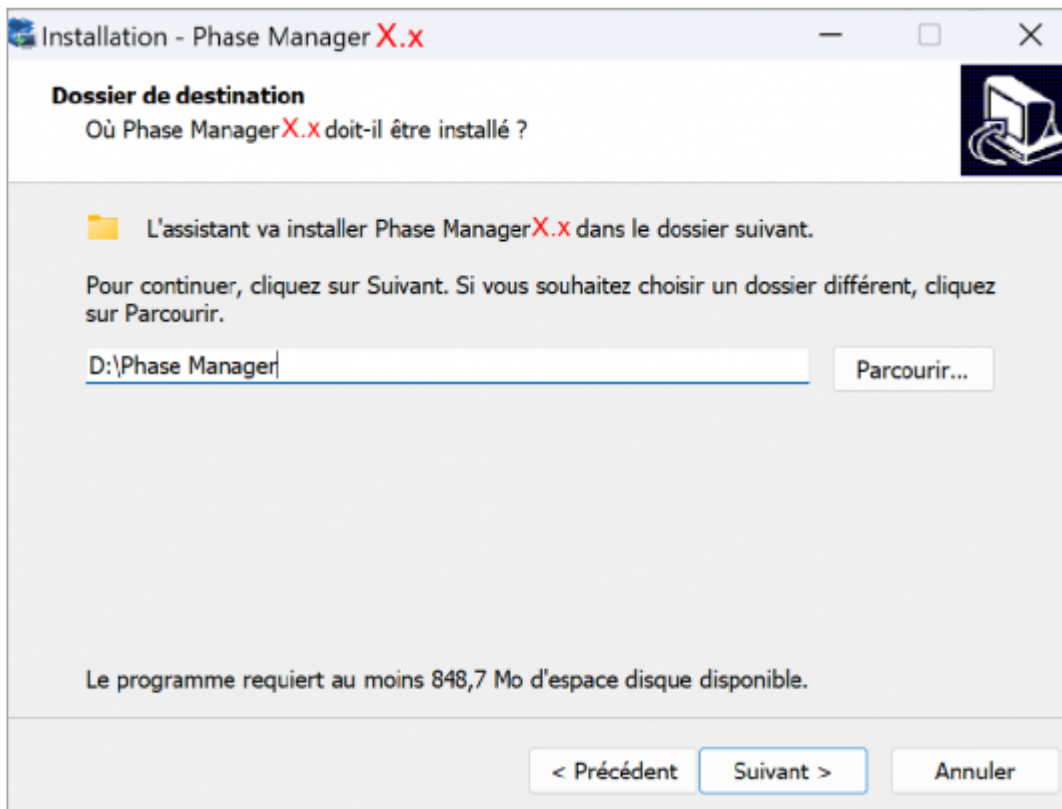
Installation - Phase Manager X.x

Dossier de destination
Où Phase Manager X.x doit-il être installé ?

L'assistant va installer Phase Manager X.x dans le dossier suivant.

Pour continuer, cliquez sur Suivant. Si vous souhaitez choisir un dossier différent, cliquez sur Parcourir.

D:\Phase Manager

Parcourir...

Le programme requiert au moins 848,7 Mo d'espace disque disponible.

< Précédent Suivant > Annuler